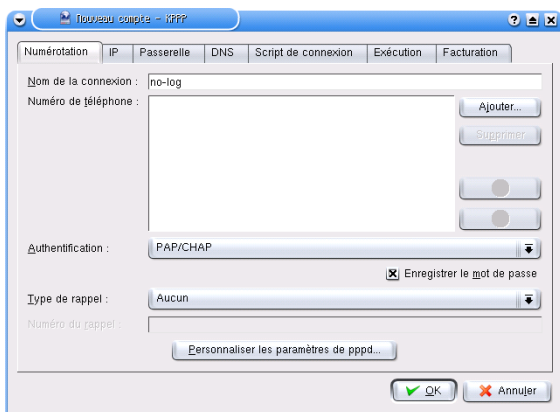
Nouveau compte - KPPP

Numérotation | IP | Passerelle | DNS | Script de connexion | Exécution | Facturation

Nom de la connexion : no-log

Numéro de téléphone :

Ajouter...

Supprimer

Authentification : PAP/CHAP

Enregistrer le mot de passe

Type de rappel : Aucun

Numéro du rappel :

Personnaliser les paramètres de pppd...

OK

Annuler